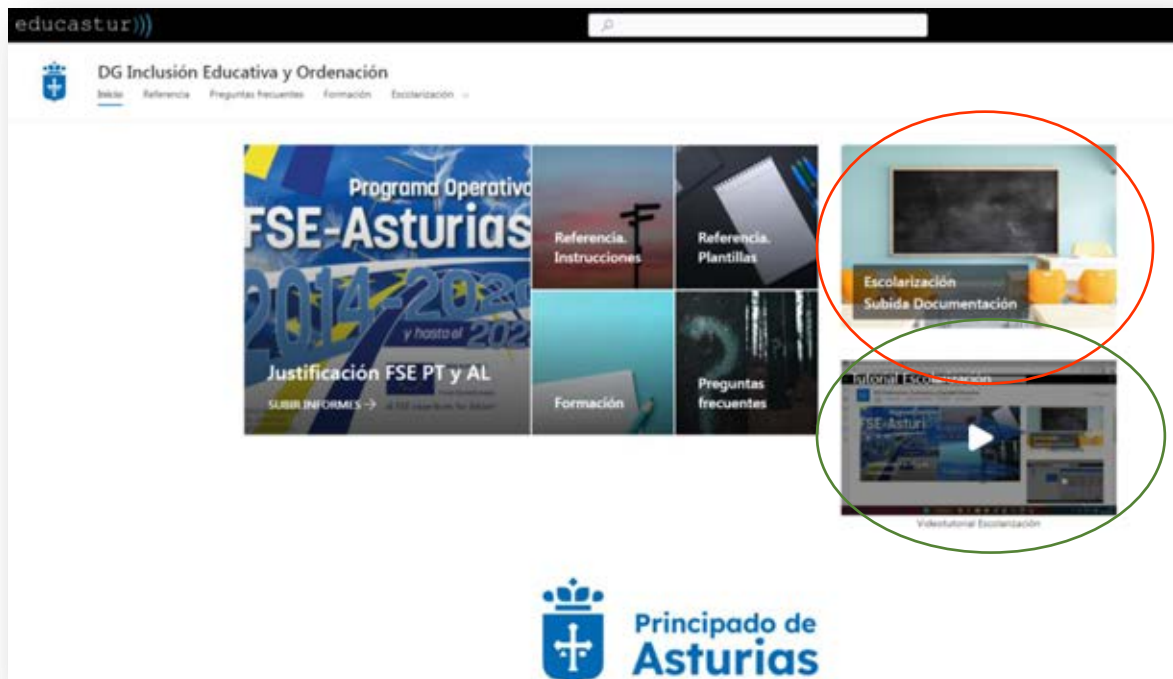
educastur

DG Inclusión Educativa y Ordenación

Inicio Referencia Preguntas frecuentes Formación Escolarización

Programa Operativo
FSE-Asturias
2014-2020
y hasta el 2023

Justificación FSE PT y AL
SUBIR INFORMES →

Referencia. Instrucciones

Referencia. Plantillas

Formación

Preguntas frecuentes

Escolarización
Subida Documentación

Tutorial Escolarización

Videotutorial Escolarización

Principado de Asturias